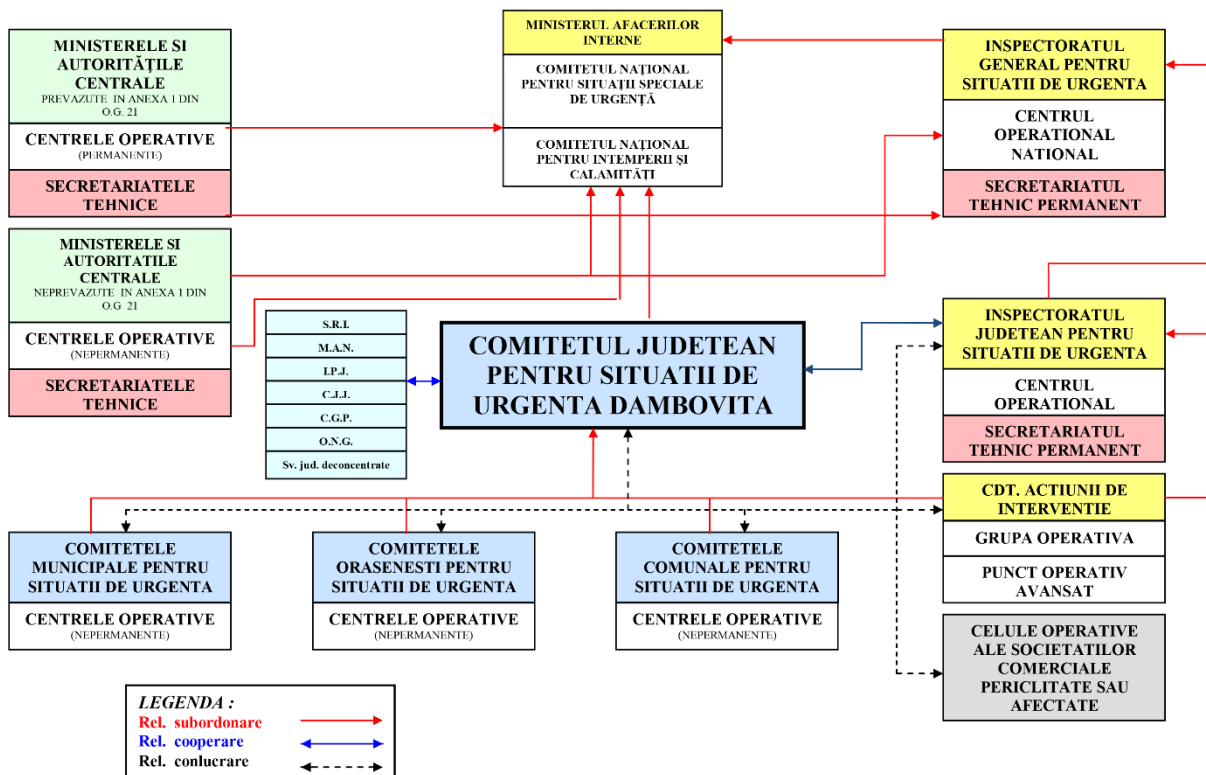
MINISTERELE SI AUTORITĂȚILE CENTRALE
PREVAZUTE IN ANEXA 1 DIN O.G. 21

CENTRELE OPERATIVE
(PERMANENTE)

SECRETARIATELE TEHNICE

MINISTERUL AFACERILOR INTERNE

COMITETUL NAȚIONAL PENTRU SITUAȚII SPECIALE DE URGENȚĂ

COMITETUL NAȚIONAL PENTRU INTEMPERII ȘI CALAMITĂȚI

INSPECTORATUL GENERAL PENTRU SITUATII DE URGENTA

CENTRUL OPERATIONAL NATIONAL

SECRETARIATUL TEHNIC PERMANENT

MINISTERELE SI AUTORITATILE CENTRALE
NEPREVAZUTE IN ANEXA 1 DIN O.G 21

CENTRELE OPERATIVE
(NEPERMANENTE)

SECRETARIATELE TEHNICE

S.R.I.
M.A.N.
I.P.J.
C.J.J.
C.G.P.
O.N.G.
Sv. jud. deconcentrate

COMITETUL JUDETEAN PENTRU SITUATII DE URGENTA DAMBOVITA

INSPECTORATUL JUDETEAN PENTRU SITUATII DE URGENTA

CENTRUL OPERATIONAL

SECRETARIATUL TEHNIC PERMANENT

CDT. ACTIUNII DE INTERVENTIE

GRUPA OPERATIVA

PUNCT OPERATIV AVANSAT

CELULE OPERATIVE ALE SOCIETATILOR COMERCIALE PERICLITATE SAU AFECTATE

COMITETELE MUNICIPALE PENTRU SITUATII DE URGENTA

CENTRELE OPERATIVE
(NEPERMANENTE)

COMITETELE ORASENESTI PENTRU SITUATII DE URGENTA

CENTRELE OPERATIVE
(NEPERMANENTE)

COMITETELE COMUNALE PENTRU SITUATII DE URGENTA

CENTRELE OPERATIVE
(NEPERMANENTE)

LEGENDA :
Rel. subordonare
Rel. cooperare
Rel. conlucrare